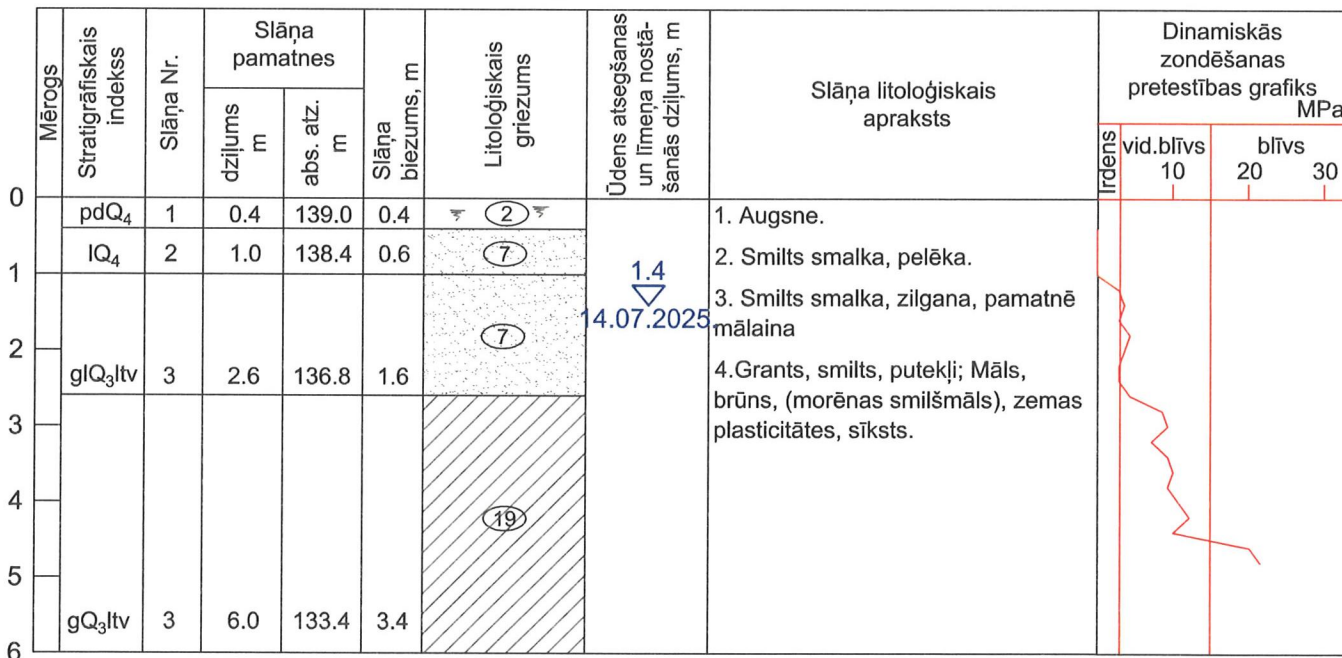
| Mērogs | Stratigrāfiskais indekss | Slāņa Nr. | Slāņa pamatnes dziļums m | Slāņa pamatnes abs. atz. m | Slāņa biezums, m | Litoloģiskais griezums | Ūdens atsegšanās un līmeņa nostāšanās dziļums, m | Slāņa litoloģiskais apraksts | Dinamiskās zondēšanas pretestības grafiks MPa |
|---|---|---|---|---|---|---|---|---|---|
| 0 | $pdQ_4$ | 1 | 0.4 | 139.0 | 0.4 | 2 | | 1. Augsne. | Irdens, vid.blīvs 10, blīvs 20 30 |
| 1 | $lQ_4$ | 2 | 1.0 | 138.4 | 0.6 | 7 | 1.4 14.07.2025 | 2. Smilts smalka, pelēka. | |
| 2 | $glQ_3ltv$ | 3 | 2.6 | 136.8 | 1.6 | 7 | | 3. Smilts smalka, zilgana, pamatnē mālaina | |
| 3 4 5 6 | $gQ_3ltv$ | 3 | 6.0 | 133.4 | 3.4 | 19 | | 4.Grants, smilts, putekļi; Māls, brūns, (morēnas smilšmāls), zemas plasticitātes, sīksts. | |